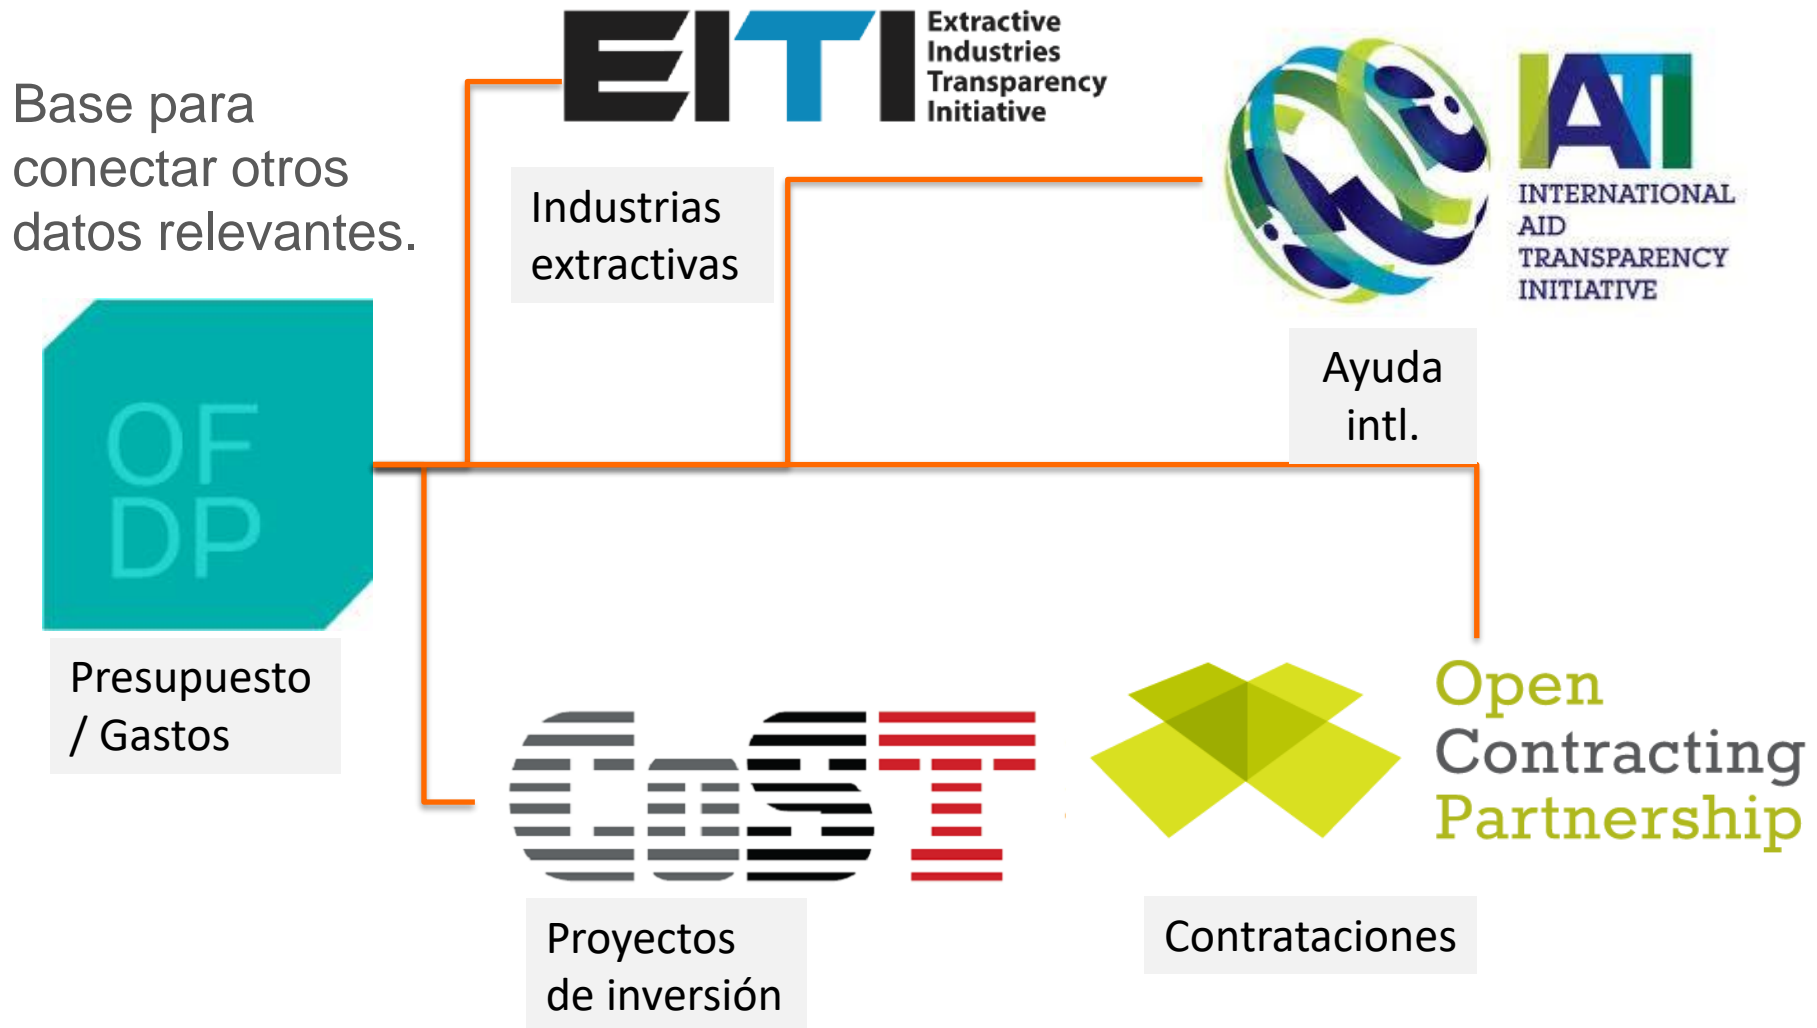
Base para conectar otros datos relevantes.

EITI Extractive Industries Transparency Initiative

Industrias extractivas

IATI INTERNATIONAL AID TRANSPARENCY INITIATIVE

Ayuda intl.

OF DP

Presupuesto / Gastos

CoST

Proyectos de inversión

Open Contracting Partnership

Contrataciones